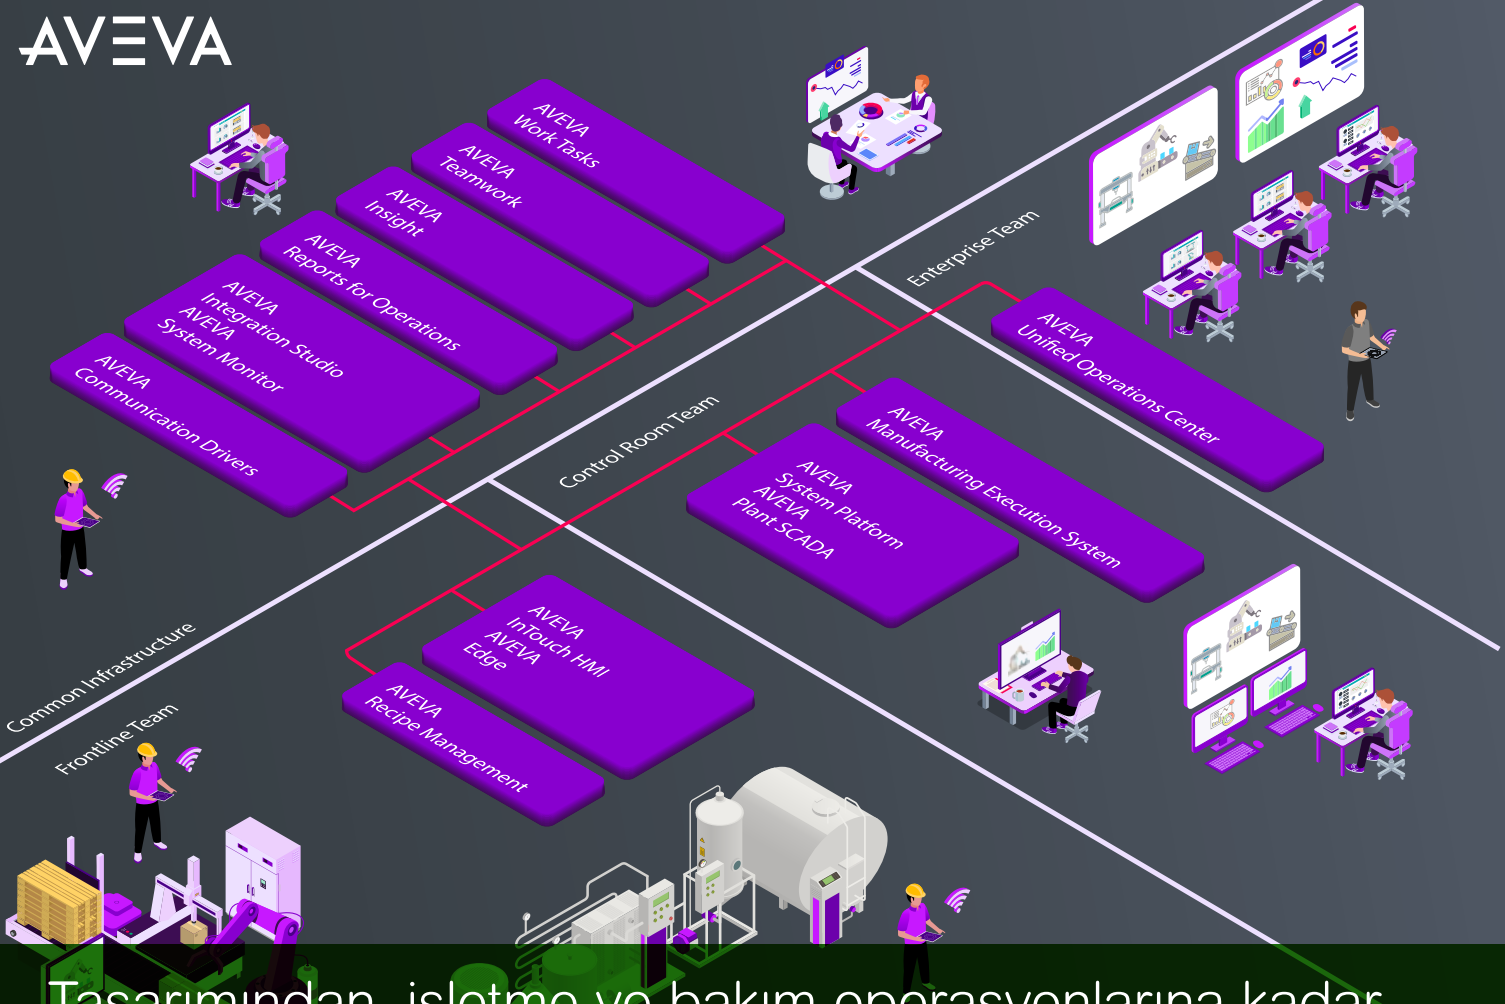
AVEVA

AVEVA Work Tasks

AVEVA Teamwork

AVEVA Insight

AVEVA Reports for Operations

AVEVA Integration Studio
AVEVA System Monitor

AVEVA Communication Drivers

Enterprise Team

AVEVA Unified Operations Center

Control Room Team

AVEVA Manufacturing Execution System

AVEVA System Platform
AVEVA Plant SCADA

AVEVA InTouch HMI
AVEVA Edge

AVEVA Recipe Management

Common Infrastructure

Frontline Team

Tasarımından, işletme ve bakım operasyonlarına kadar